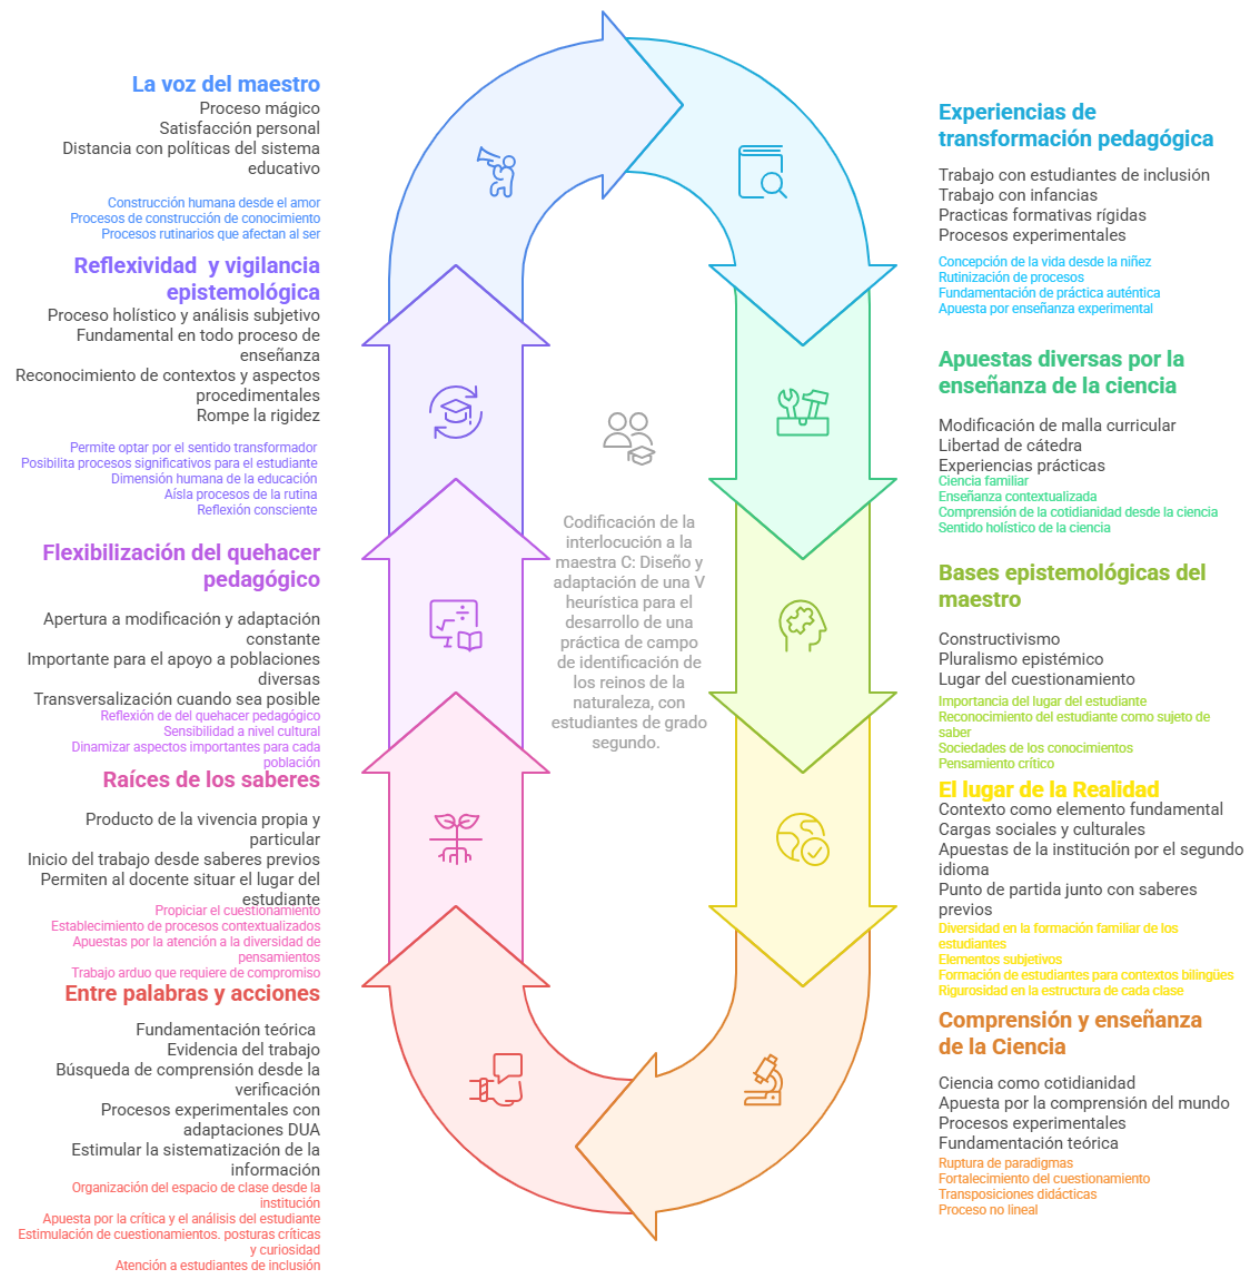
La voz del maestro
Proceso mágico
Satisfacción personal
Distancia con políticas del sistema educativo

Construcción humana desde el amor
Procesos de construcción de conocimiento
Procesos rutinarios que afectan al ser

Reflexividad y vigilancia epistemológica
Proceso holístico y análisis subjetivo
Fundamental en todo proceso de enseñanza
Reconocimiento de contextos y aspectos procedimentales
Rompe la rigidez

Permite optar por el sentido transformador
Posibilita procesos significativos para el estudiante
Dimensión humana de la educación
Aísla procesos de la rutina
Reflexión consciente

Flexibilización del quehacer pedagógico
Apertura a modificación y adaptación constante
Importante para el apoyo a poblaciones diversas
Transversalización cuando sea posible
Reflexión de del quehacer pedagógico
Sensibilidad a nivel cultural
Dinamizar aspectos importantes para cada población

Raíces de los saberes
Producto de la vivencia propia y particular
Inicio del trabajo desde saberes previos
Permiten al docente situar el lugar del estudiante
Propiciar el cuestionamiento
Establecimiento de procesos contextualizados
Apuestas por la atención a la diversidad de pensamientos
Trabajo arduo que requiere de compromiso

Entre palabras y acciones
Fundamentación teórica
Evidencia del trabajo
Búsqueda de comprensión desde la verificación
Procesos experimentales con adaptaciones DUA
Estimular la sistematización de la información
Organización del espacio de clase desde la institución
Apuesta por la crítica y el análisis del estudiante
Estimulación de cuestionamientos. posturas críticas y curiosidad
Atención a estudiantes de inclusión

Codificación de la interlocución a la maestra C: Diseño y adaptación de una V heurística para el desarrollo de una práctica de campo de identificación de los reinos de la naturaleza, con estudiantes de grado segundo.

Experiencias de transformación pedagógica
Trabajo con estudiantes de inclusión
Trabajo con infancias
Practicas formativas rígidas
Procesos experimentales

Concepción de la vida desde la niñez
Rutinización de procesos
Fundamentación de práctica auténtica
Apuesta por enseñanza experimental

Apuestas diversas por la enseñanza de la ciencia
Modificación de malla curricular
Libertad de cátedra
Experiencias prácticas
Ciencia familiar
Enseñanza contextualizada
Comprensión de la cotidianidad desde la ciencia
Sentido holístico de la ciencia

Bases epistemológicas del maestro
Constructivismo
Pluralismo epistémico
Lugar del cuestionamiento
Importancia del lugar del estudiante
Reconocimiento del estudiante como sujeto de saber
Sociedades de los conocimientos
Pensamiento crítico

El lugar de la Realidad
Contexto como elemento fundamental
Cargas sociales y culturales
Apuestas de la institución por el segundo idioma
Punto de partida junto con saberes previos
Diversidad en la formación familiar de los estudiantes
Elementos subjetivos
Formación de estudiantes para contextos bilingües
Rigurosidad en la estructura de cada clase

Comprensión y enseñanza de la Ciencia
Ciencia como cotidianidad
Apuesta por la comprensión del mundo
Procesos experimentales
Fundamentación teórica
Ruptura de paradigmas
Fortalecimiento del cuestionamiento
Transposiciones didácticas
Proceso no lineal